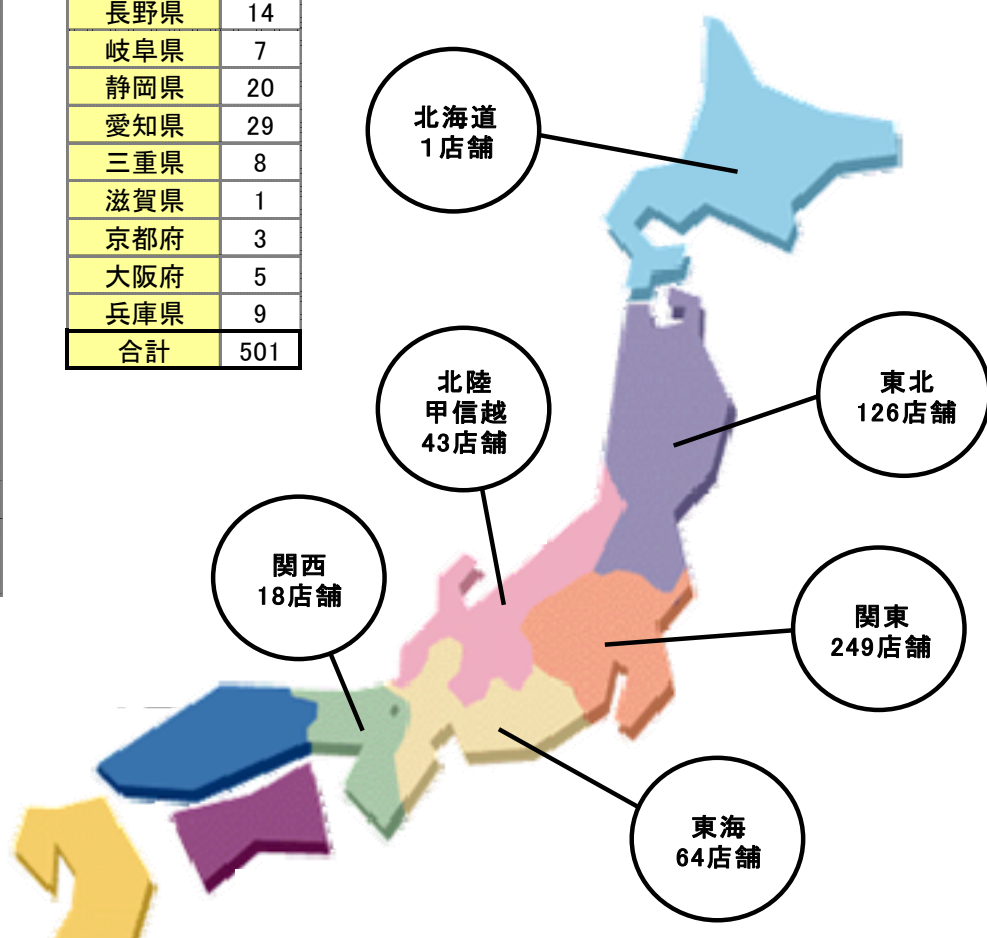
| 長野県 | 14 |
|---|---|
| 岐阜県 | 7 |
| 静岡県 | 20 |
| 愛知県 | 29 |
| 三重県 | 8 |
| 滋賀県 | 1 |
| 京都府 | 3 |
| 大阪府 | 5 |
| 兵庫県 | 9 |
| 合計 | 501 |

北海道
1店舗

東北
126店舗

北陸
甲信越
43店舗

関西
18店舗

関東
249店舗

東海
64店舗